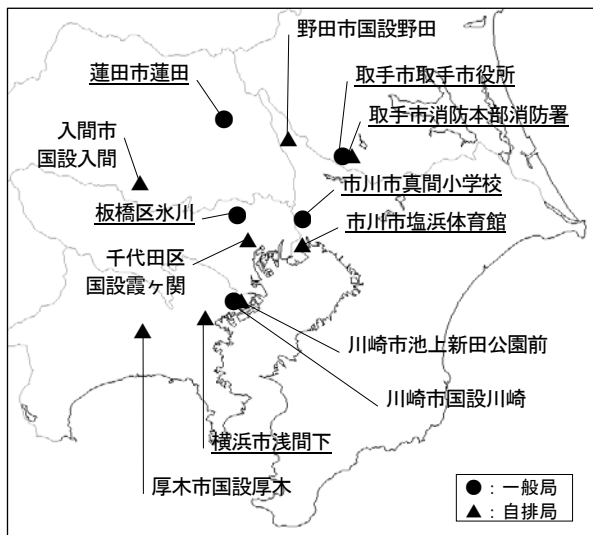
野田市国設野田

蓮田市蓮田

取手市取手市役所

取手市消防本部消防署

入間市
国設入間

市川市真間小学校

板橋区氷川

市川市塩浜体育館

千代田区
国設霞ヶ関

川崎市池上新田公園前

川崎市国設川崎

横浜市浅間下

厚木市国設厚木

●：一般局
▲：自排局